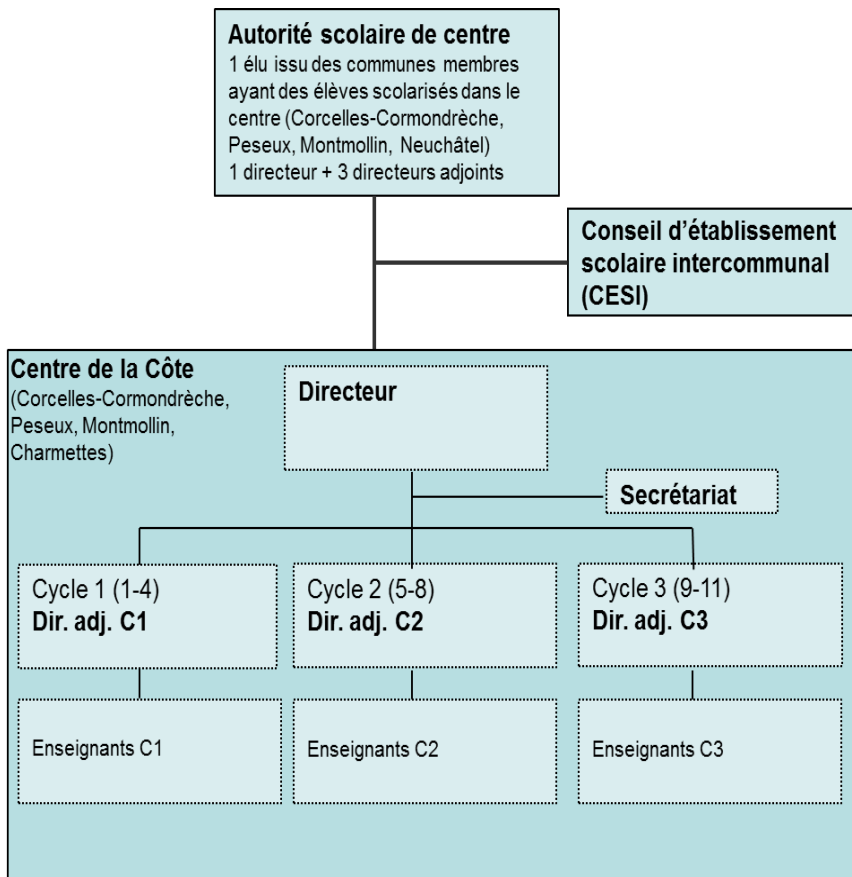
**Autorité scolaire de centre**
1 élu issu des communes membres ayant des élèves scolarisés dans le centre (Corcelles-Cormondrèche, Peseux, Montmollin, Neuchâtel)
1 directeur + 3 directeurs adjoints

**Conseil d'établissement scolaire intercommunal (CESI)**

**Centre de la Côte**
(Corcelles-Cormondrèche, Peseux, Montmollin, Charmettes)

**Directeur**

**Secrétariat**

Cycle 1 (1-4)
**Dir. adj. C1**

Cycle 2 (5-8)
**Dir. adj. C2**

Cycle 3 (9-11)
**Dir. adj. C3**

Enseignants C1

Enseignants C2

Enseignants C3